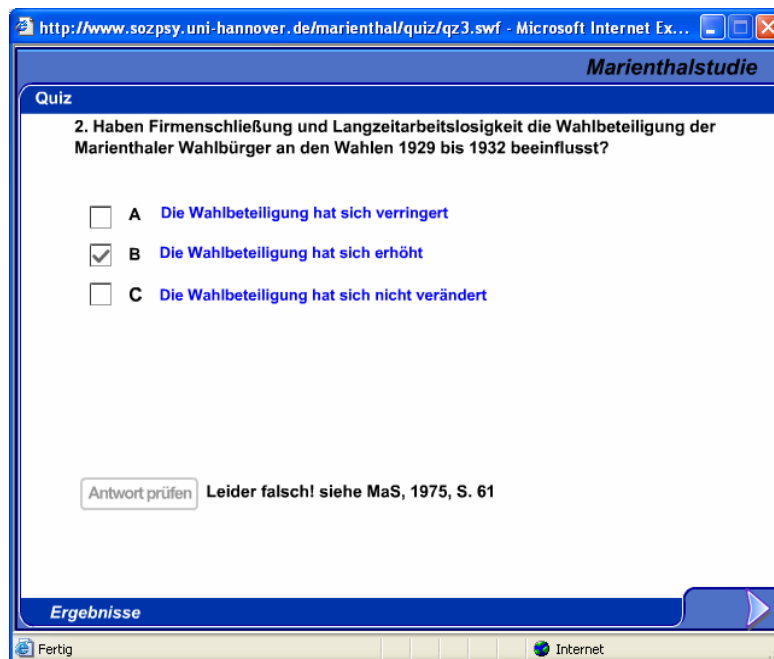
http://www.sozpsy.uni-hannover.de/marienthal/quiz/qz3.swf - Microsoft Internet Ex...

Marienthalstudie

Quiz

2. Haben Firmenschließung und Langzeitarbeitslosigkeit die Wahlbeteiligung der Marienthaler Wahlbürger an den Wahlen 1929 bis 1932 beeinflusst?

A Die Wahlbeteiligung hat sich verringert

B Die Wahlbeteiligung hat sich erhöht

C Die Wahlbeteiligung hat sich nicht verändert

Antwort prüfen Leider falsch! siehe MaS, 1975, S. 61

Ergebnisse

Fertig

Internet